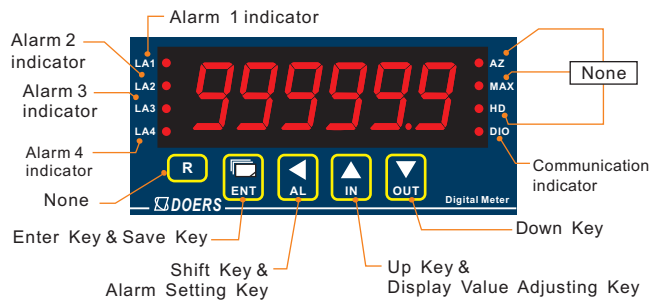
Alarm 1 indicator

Alarm 2 indicator

Alarm 3 indicator

Alarm 4 indicator

None

LA1
LA2
LA3
LA4

99999.9

AZ
MAX
HD
DIO

None

Communication indicator

R

ENT

AL

IN

OUT

DOERS

Digital Meter

Enter Key & Save Key

Down Key

Shift Key & Alarm Setting Key

Up Key & Display Value Adjusting Key